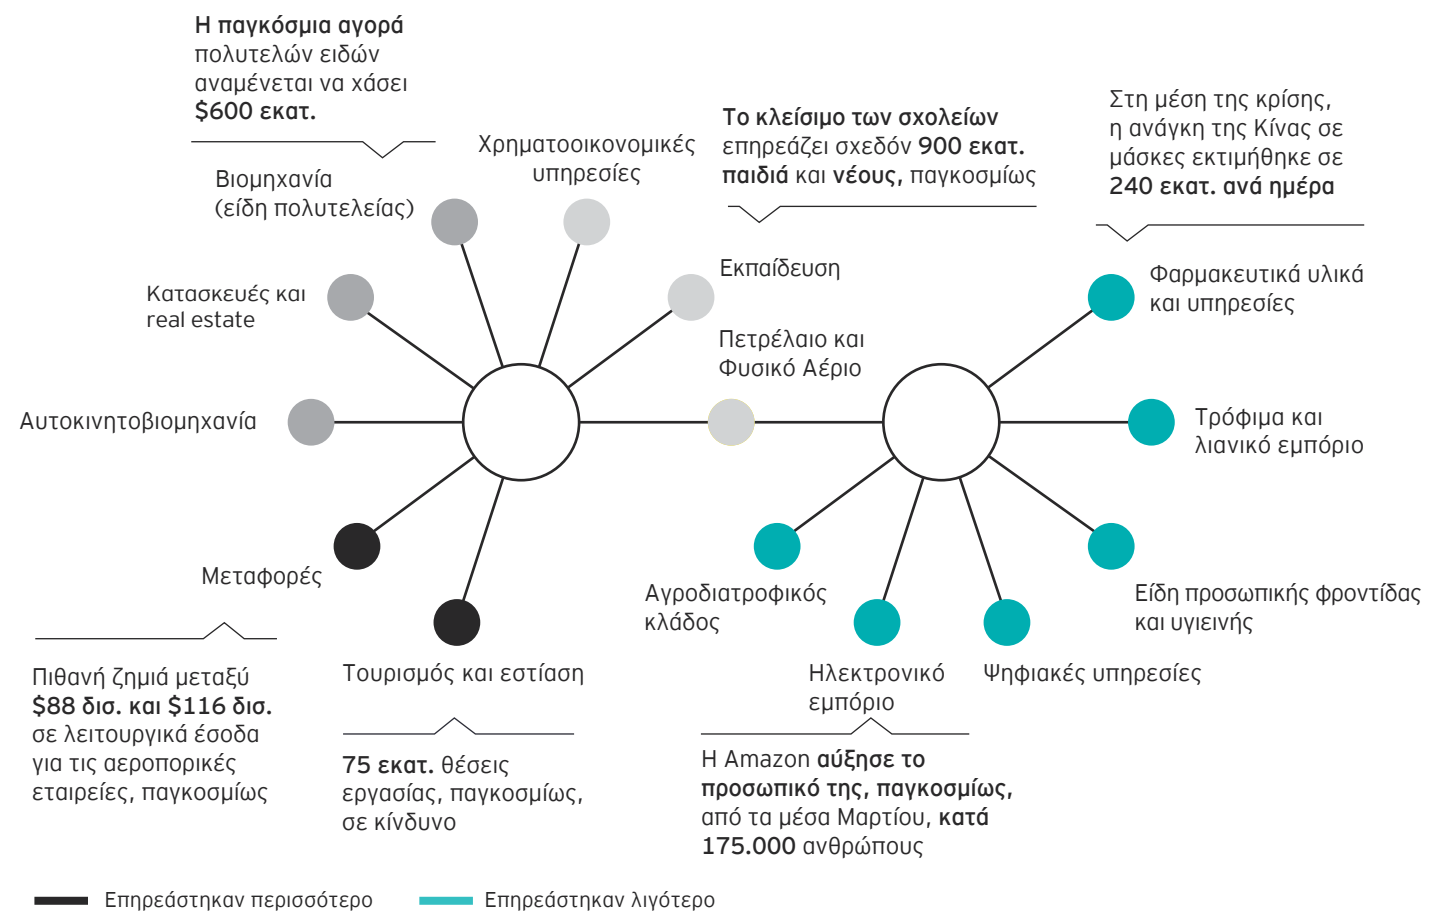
Η παγκόσμια αγορά πολυτελών ειδών αναμένεται να χάσει $600 εκατ.

Χρηματοοικονομικές υπηρεσίες

Το κλείσιμο των σχολείων επηρεάζει σχεδόν 900 εκατ. παιδιά και νέους, παγκοσμίως

Στη μέση της κρίσης, η ανάγκη της Κίνας σε μάσκες εκτιμήθηκε σε 240 εκατ. ανά ημέρα

Βιομηχανία (είδη πολυτελείας)

Εκπαίδευση

Κατασκευές και real estate

Φαρμακευτικά υλικά και υπηρεσίες

Πετρέλαιο και Φυσικό Αέριο

Αυτοκινητοβιομηχανία

Τρόφιμα και λιανικό εμπόριο

Μεταφορές

Αγροδιατροφικός κλάδος

Είδη προσωπικής φροντίδας και υγιεινής

Πιθανή ζημιά μεταξύ $88 δισ. και $116 δισ. σε λειτουργικά έσοδα για τις αεροπορικές εταιρείες, παγκοσμίως

Τουρισμός και εστίαση

Ηλεκτρονικό εμπόριο

Ψηφιακές υπηρεσίες

75 εκατ. θέσεις εργασίας, παγκοσμίως, σε κίνδυνο

Η Amazon αύξησε το προσωπικό της, παγκοσμίως, από τα μέσα Μαρτίου, κατά 175.000 ανθρώπους

Επηρεάστηκαν περισσότερο

Επηρεάστηκαν λιγότερο